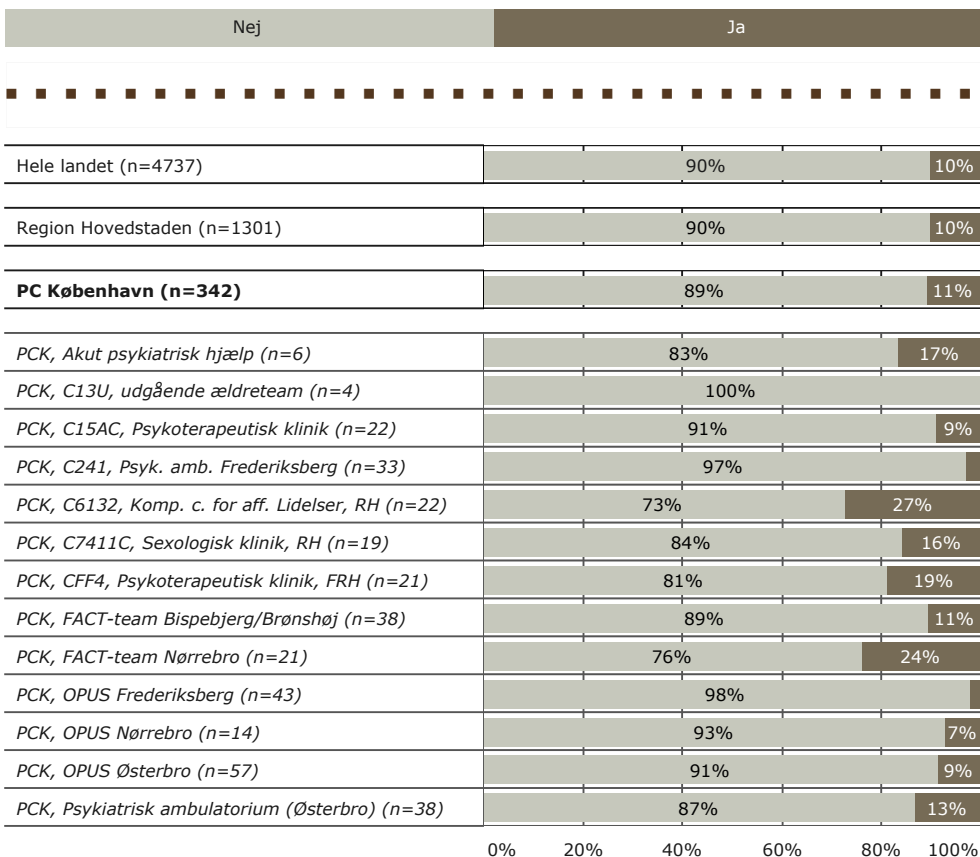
Nej | Ja

| | Nej | Ja |
|---|---|---|
| Hele landet (n=4737) | 90% | 10% |
| Region Hovedstaden (n=1301) | 90% | 10% |
| **PC København (n=342)** | 89% | 11% |
| *PCK, Akut psykiatrisk hjælp (n=6)* | 83% | 17% |
| *PCK, C13U, udgående ældreteam (n=4)* | 100% | |
| *PCK, C15AC, Psykoterapeutisk klinik (n=22)* | 91% | 9% |
| *PCK, C241, Psyk. amb. Frederiksberg (n=33)* | 97% | |
| *PCK, C6132, Komp. c. for aff. Lidelser, RH (n=22)* | 73% | 27% |
| *PCK, C7411C, Sexologisk klinik, RH (n=19)* | 84% | 16% |
| *PCK, CFF4, Psykoterapeutisk klinik, FRH (n=21)* | 81% | 19% |
| *PCK, FACT-team Bispebjerg/Brønshøj (n=38)* | 89% | 11% |
| *PCK, FACT-team Nørrebro (n=21)* | 76% | 24% |
| *PCK, OPUS Frederiksberg (n=43)* | 98% | |
| *PCK, OPUS Nørrebro (n=14)* | 93% | 7% |
| *PCK, OPUS Østerbro (n=57)* | 91% | 9% |
| *PCK, Psykiatrisk ambulatorium (Østerbro) (n=38)* | 87% | 13% |

0% 20% 40% 60% 80% 100%